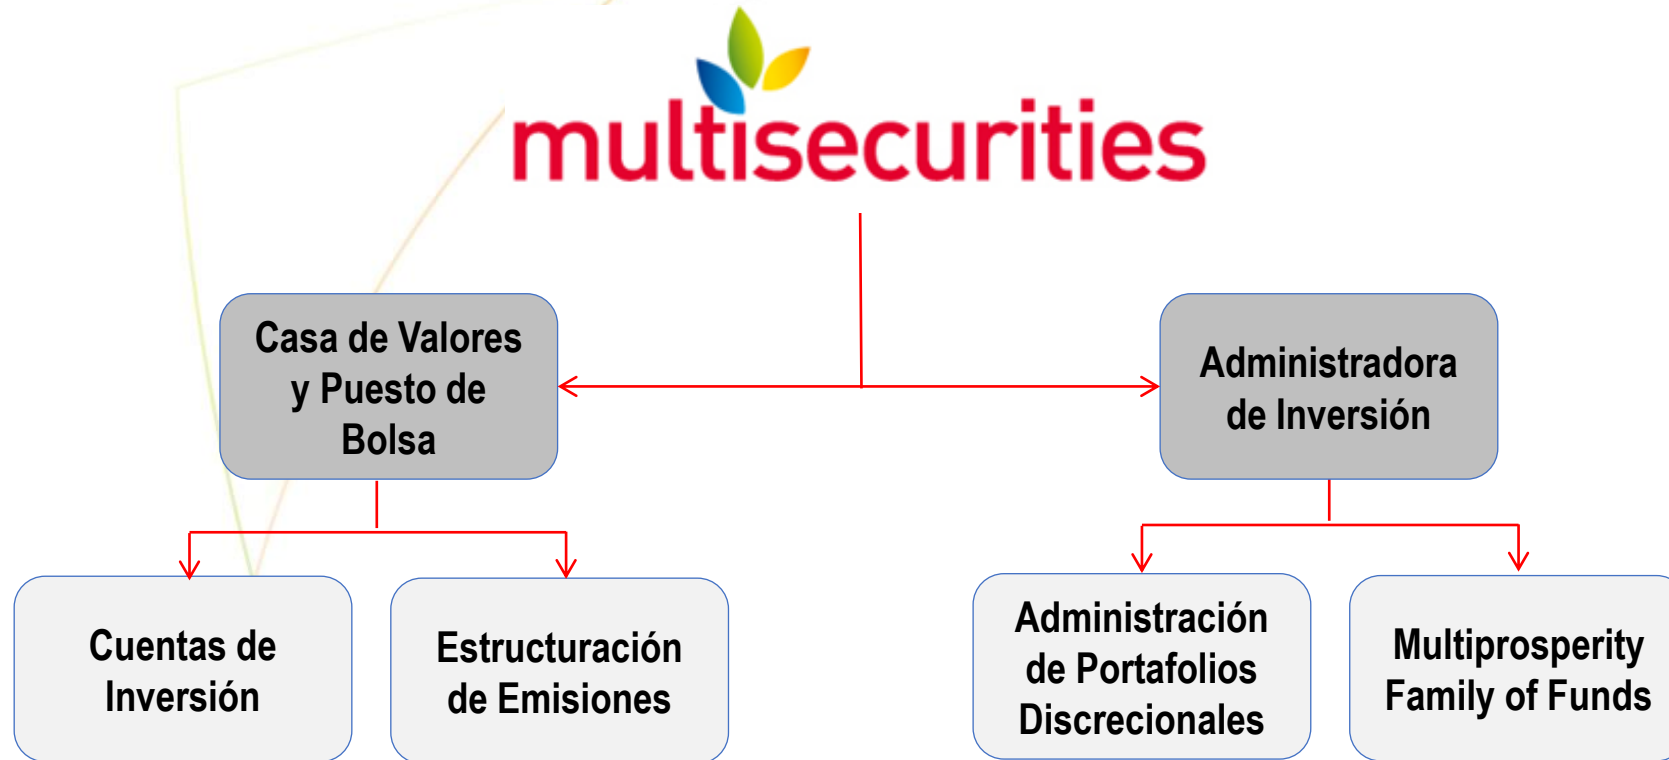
multisecurities

Casa de Valores y Puesto de Bolsa

Administradora de Inversión

Cuentas de Inversión

Estructuración de Emisiones

Administración de Portafolios Discrecionales

Multiprosperity Family of Funds